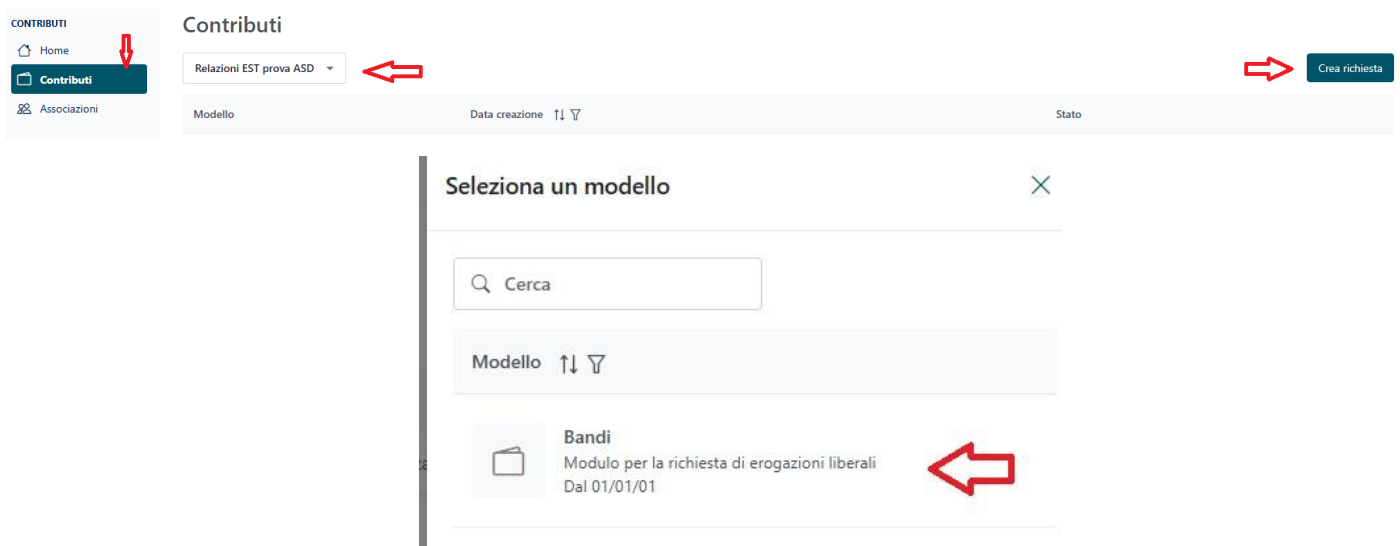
CONTRIBUTI
Home
Contributi
Associazioni

Contributi

Relazioni EST prova ASD

Crea richiesta

| Modello | Data creazione | Stato |
|---|---|---|

Seleziona un modello

Cerca

Modello

Bandi
Modulo per la richiesta di erogazioni liberali
Dal 01/01/01